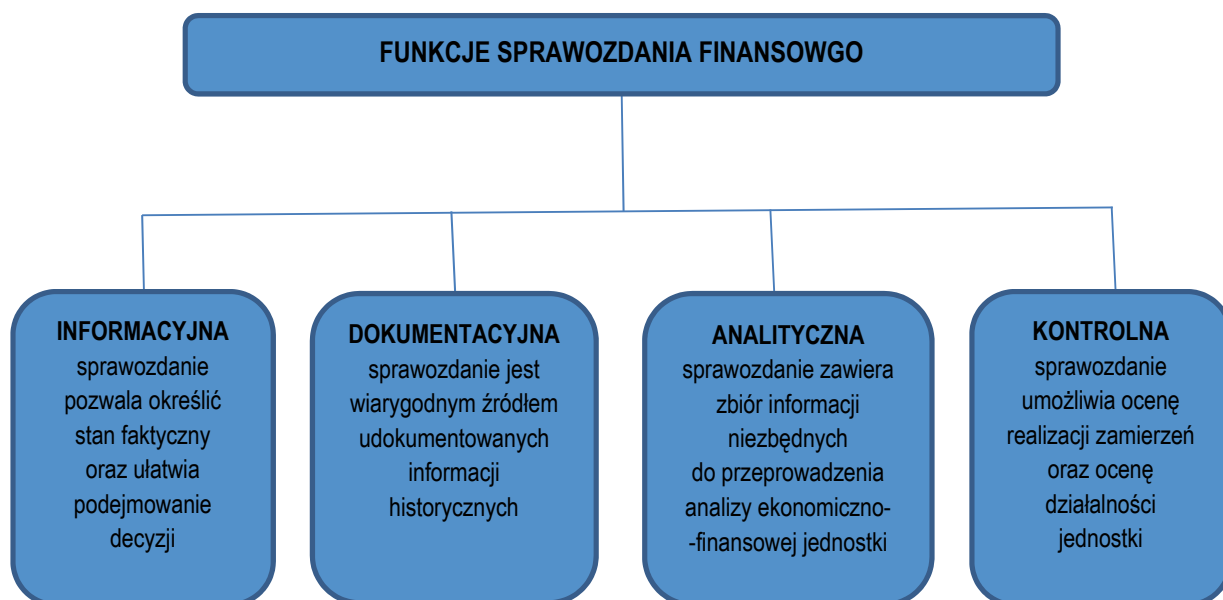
FUNKCJE SPRAWOZDANIA FINANSOWGO

INFORMACYJNA
sprawozdanie pozwala określić stan faktyczny oraz ułatwia podejmowanie decyzji

DOKUMENTACYJNA
sprawozdanie jest wiarygodnym źródłem udokumentowanych informacji historycznych

ANALITYCZNA
sprawozdanie zawiera zbiór informacji niezbędnych do przeprowadzenia analizy ekonomiczno- -finansowej jednostki

KONTROLNA
sprawozdanie umożliwia ocenę realizacji zamierzeń oraz ocenę działalności jednostki